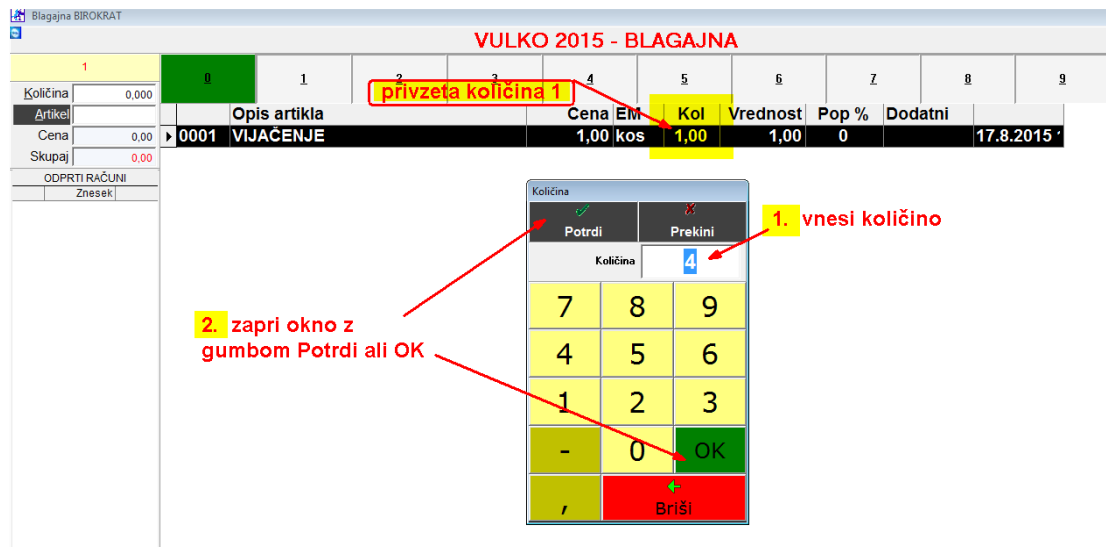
Blagajna BIROKRAT

VULKO 2015 - BLAGAJNA

1

Količina 0,000
Artikel
Cena 0,00
Skupaj 0,00

ODPRTI RAČUNI
Znesek

0 1 2 3 4 5 6 7 8 9

privzeta količina 1

| | Opis artikla | Cena | EM | Kol | Vrednost | Pop % | Dodatni | |
|---|---|---|---|---|---|---|---|---|
| 0001 | VIJAČENJE | 1,00 | kos | 1,00 | 1,00 | 0 | | 17.8.2015 1 |

Količina

Potrdi
Prekini

1. vnesi količino

Količina 4

7 8 9
4 5 6
1 2 3
- 0 OK
, Briši

2. zapri okno z gumbom Potrdi ali OK